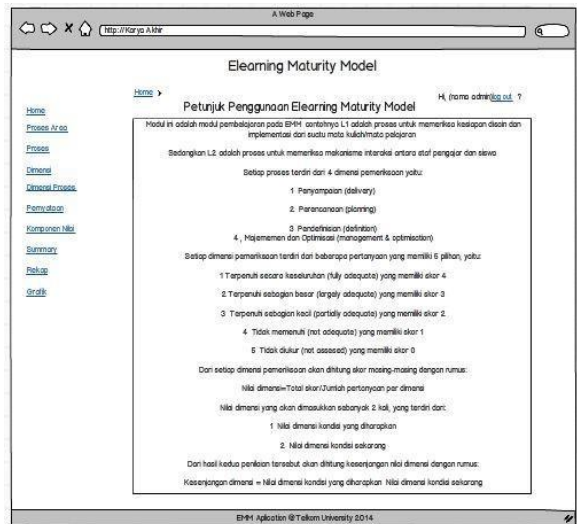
A Web Page

http://Karya Akhir

Elearning Maturity Model

Home >

Hi, (nama admin)log out ?

Petunjuk Penggunaan Elearning Maturity Model

Home

Proses Area

Proses

Dimensi

Dimensi Proses

Pernyataan

Komponen Nilai

Summary

Rekap

Grafik

Modul ini adalah modul pembelajaran pada EMM contohnya L1 adalah proses untuk memeriksa kesiapan disain dan implementasi dari suatu mata kuliah/mata pelajaran

Sedangkan L2 adalah proses untuk memeriksa mekanisme interaksi antara staf pengajar dan siswa

Setiap proses terdiri dari 4 dimensi pemeriksaan yaitu:

1 Penyampaian (delivery)

2 Perencanaan (planning)

3 Pendefinisian (definition)

4 , Majemamen dan Optimisasi (management & optimisation)

Setiap dimensi pemeriksaan terdiri dari beberapa pertanyaan yang memiliki 5 pilihan, yaitu:

1 Terpenuhi secara keseluruhan (fully adequate) yang memiliki skor 4

2 Terpenuhi sebagian besar (largely adequate) yang memiliki skor 3

3 Terpenuhi sebagian kecil (partially adequate) yang memiliki skor 2

4 Tidak memenuhi (not adequate) yang memiliki skor 1

5 Tidak diukur (not assesed) yang memiliki skor 0

Dari setiap dimensi pemeriksaan akan dihitung skor masing-masing dengan rumus:

Nilai dimensi=Total skor/Jumlah pertanyaan per dimensi

Nilai dimensi yang akan dimasukkan sebanyak 2 kali, yang terdiri dari:

1 Nilai dimensi kondisi yang diharapkan

2. Nilai dimensi kondisi sekarang

Dari hasil kedua penilaian tersebut akan dihitung kesenjangan nilai dimensi dengan rumus:

Kesenjangan dimensi = Nilai dimensi kondisi yang diharapkan Nilai dimensi kondisi sekarang

EMM Aplication @Telkom University 2014